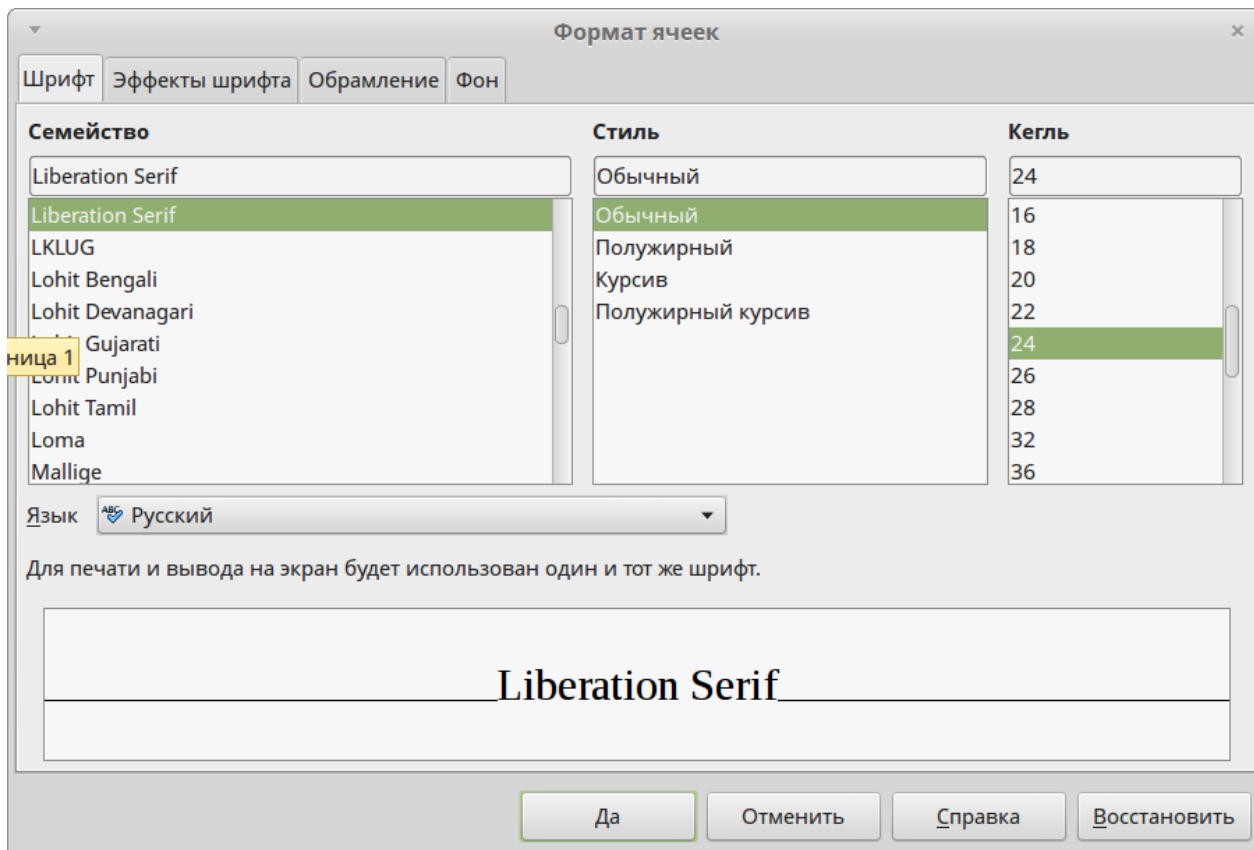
Формат ячеек

Шрифт | Эффекты шрифта | Обрамление | Фон

Семейство

Liberation Serif

Liberation Serif
LKLUG
Lohit Bengali
Lohit Devanagari
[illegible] Gujarati
Lohit Punjabi
Lohit Tamil
Loma
Mallige

ница 1

Стиль

Обычный

Обычный
Полужирный
Курсив
Полужирный курсив

Кегль

24

16
18
20
22
24
26
28
32
36

Язык Русский

Для печати и вывода на экран будет использован один и тот же шрифт.

Liberation Serif

Да | Отменить | Справка | Восстановить